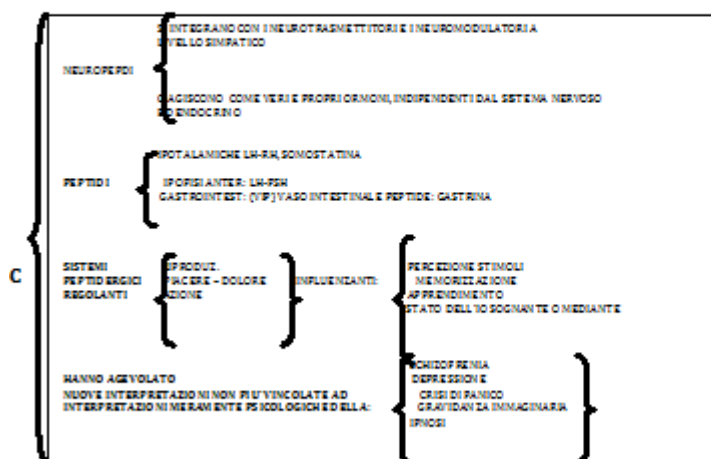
C

NEUROPEPDI

S'INTEGRANO CON I NEUROTRASMETTITORI E I NEUROMODULATORI A LIVELLO SIMPATICO

O AGISCONO COME VERI E PROPRI ORMONI, INDIPENDENTI DAL SISTEMA NERVOSO ED ENDOCRINO

PEPTIDI

IPOTALAMICHE LH-RH, SOMOSTATINA

IPOFISIANTER: LH-FSH

GASTROINTEST: (VIP) VASO INTESTINALE PEPTIDE: GASTRINA

SISTEMI PEPTIDERGICI REGOLANTI

RIPRODUT.
PIACERE – DOLORE
AZIONE

INFLUENZANTI:

PERCEZIONE STIMOLI
MEMORIZZAZIONE
APPRENDIMENTO
STATO DELL'IO SOGNANTE O MEDIANTE

HANNO AGEVOLATO
NUOVE INTERPRETAZIONI NON PIU' VINCOLATE AD INTERPRETAZIONI MERAMENTE PSICOLOGICHE DELLA:

SCHIZOFRENIA
DEPRESSIONE
CRISI DI PANICO
GRAVIDANZA IMMAGINARIA
IPNOSI